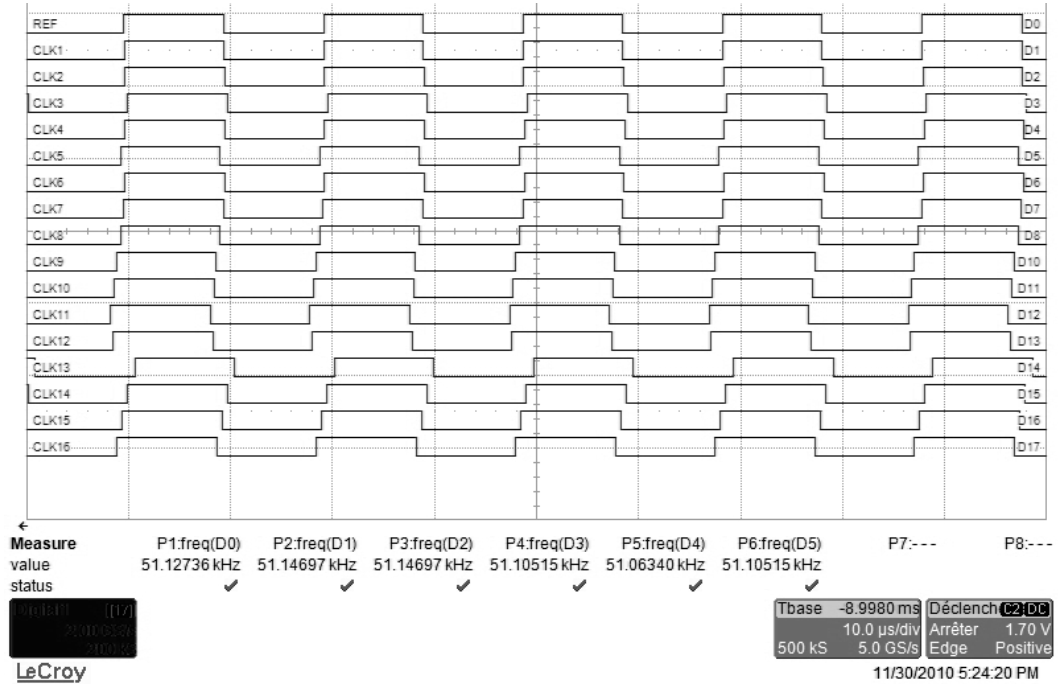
REF
CLK1
CLK2
CLK3
CLK4
CLK5
CLK6
CLK7
CLK8
CLK9
CLK10
CLK11
CLK12
CLK13
CLK14
CLK15
CLK16

D0
D1
D2
D3
D4
D5
D6
D7
D8
D10
D11
D12
D13
D14
D15
D16
D17

| Measure | P1:freq(D0) | P2:freq(D1) | P3:freq(D2) | P4:freq(D3) | P5:freq(D4) | P6:freq(D5) | P7:--- | P8:--- |
|---|---|---|---|---|---|---|---|---|
| value | 51.12736 kHz | 51.14697 kHz | 51.14697 kHz | 51.10515 kHz | 51.06340 kHz | 51.10515 kHz | | |
| status | ✔ | ✔ | ✔ | ✔ | ✔ | ✔ | | |

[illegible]

Tbase -8.9980 ms
10.0 µs/div
500 kS 5.0 GS/s

Déclench C2 DC
Arrêter 1.70 V
Edge Positive

LeCroy

11/30/2010 5:24:20 PM